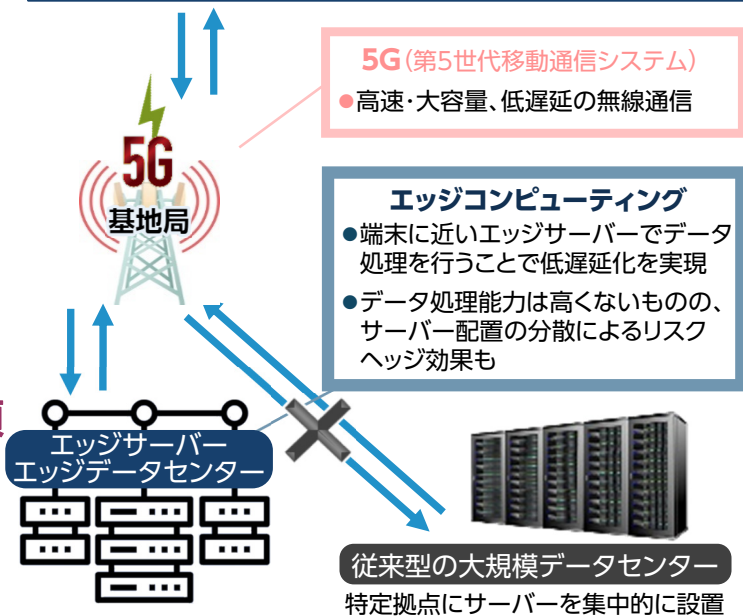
5G（第5世代移動通信システム）
●高速･大容量、低遅延の無線通信

5G
基地局

エッジコンピューティング
●端末に近いエッジサーバーでデータ処理を行うことで低遅延化を実現
●データ処理能力は高くないものの、サーバー配置の分散によるリスクヘッジ効果も

エッジサーバー
エッジデータセンター

従来型の大規模データセンター
特定拠点にサーバーを集中的に設置